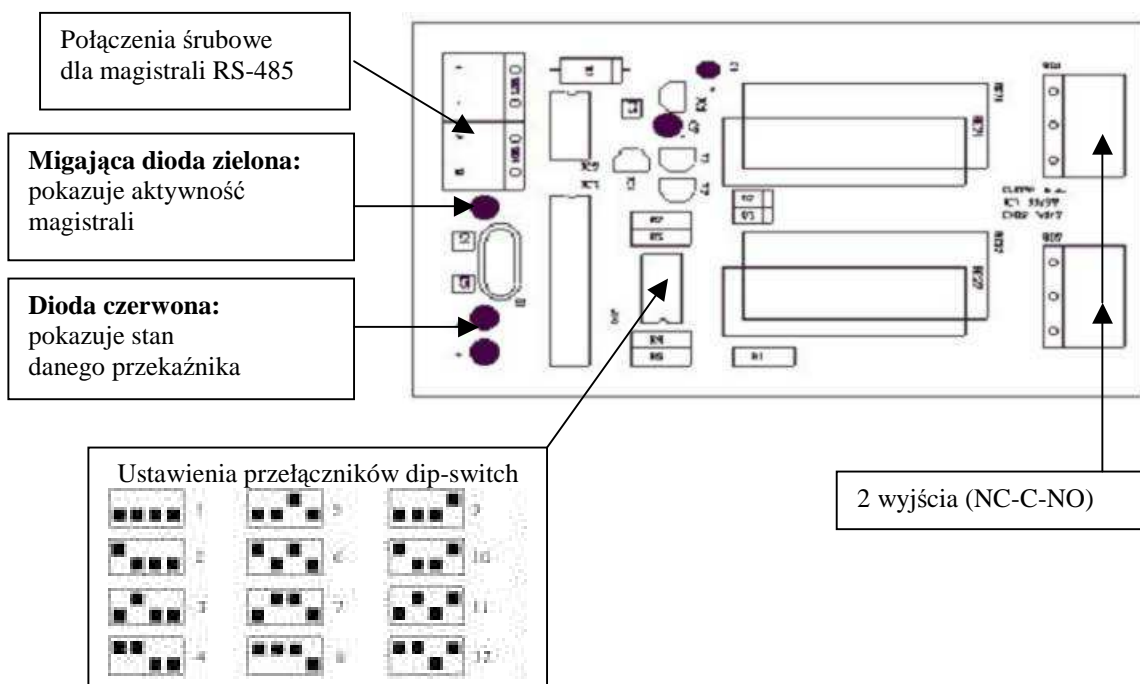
Połączenia śrubowe dla magistrali RS-485

Migająca dioda zielona: pokazuje aktywność magistrali

Dioda czerwona: pokazuje stan danego przekaźnika

Ustawienia przełączników dip-switch

1 5 9
2 6 10
3 7 11
4 8 12

2 wyjścia (NC-C-NO)